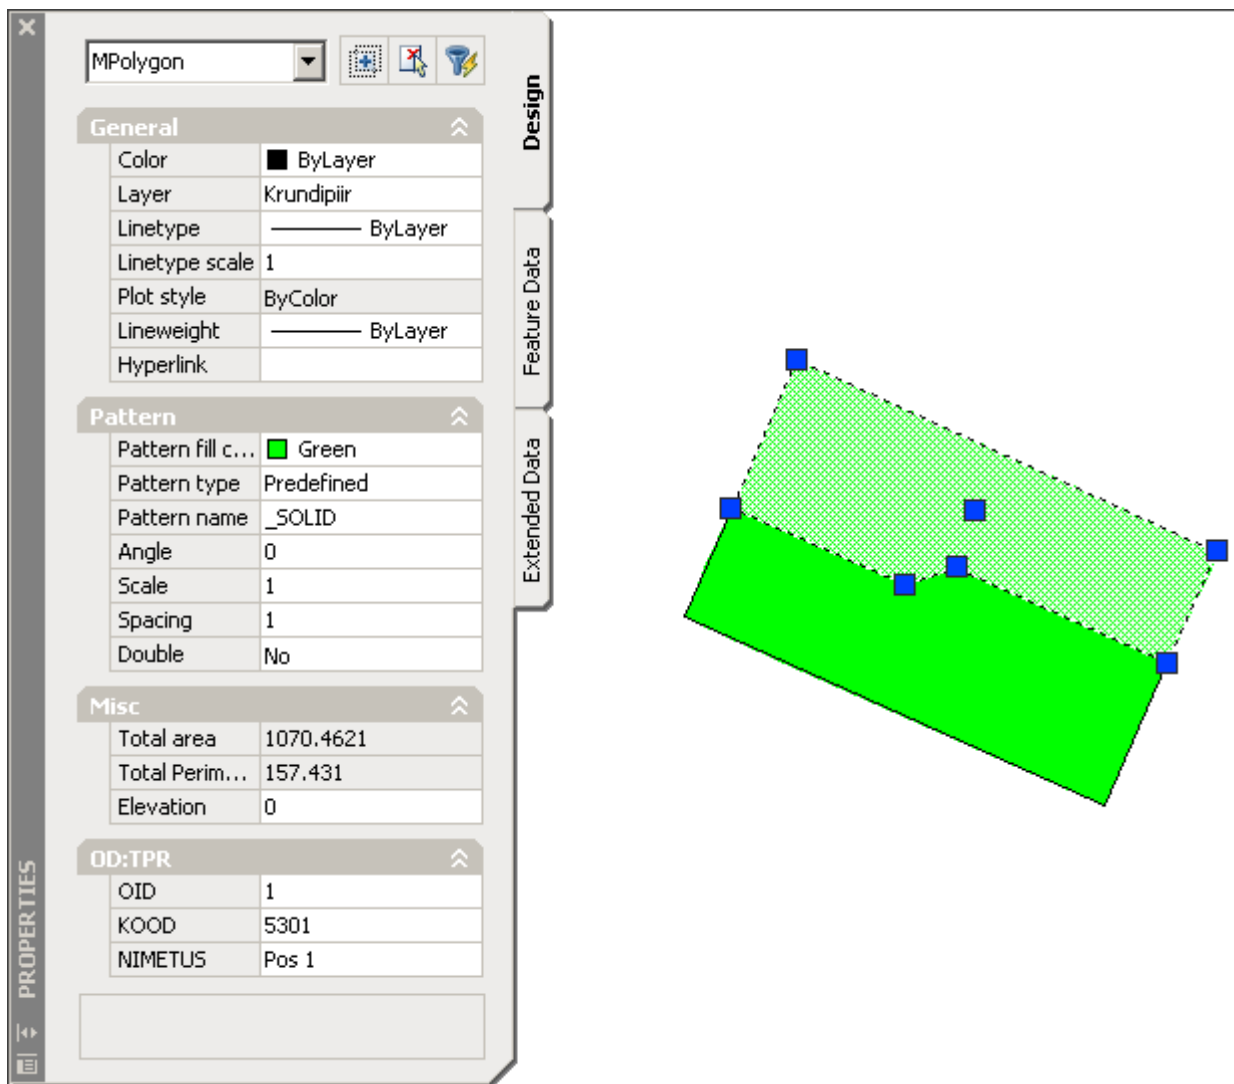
MPolygon

Design
Feature Data
Extended Data

General

| | |
|---|---|
| Color | ByLayer |
| Layer | Krundipiir |
| Linetype | ByLayer |
| Linetype scale | 1 |
| Plot style | ByColor |
| Lineweight | ByLayer |
| Hyperlink | |

Pattern

| | |
|---|---|
| Pattern fill c... | Green |
| Pattern type | Predefined |
| Pattern name | _SOLID |
| Angle | 0 |
| Scale | 1 |
| Spacing | 1 |
| Double | No |

Misc

| | |
|---|---|
| Total area | 1070.4621 |
| Total Perim... | 157.431 |
| Elevation | 0 |

OD:TPR

| | |
|---|---|
| OID | 1 |
| KOOD | 5301 |
| NIMETUS | Pos 1 |

PROPERTIES